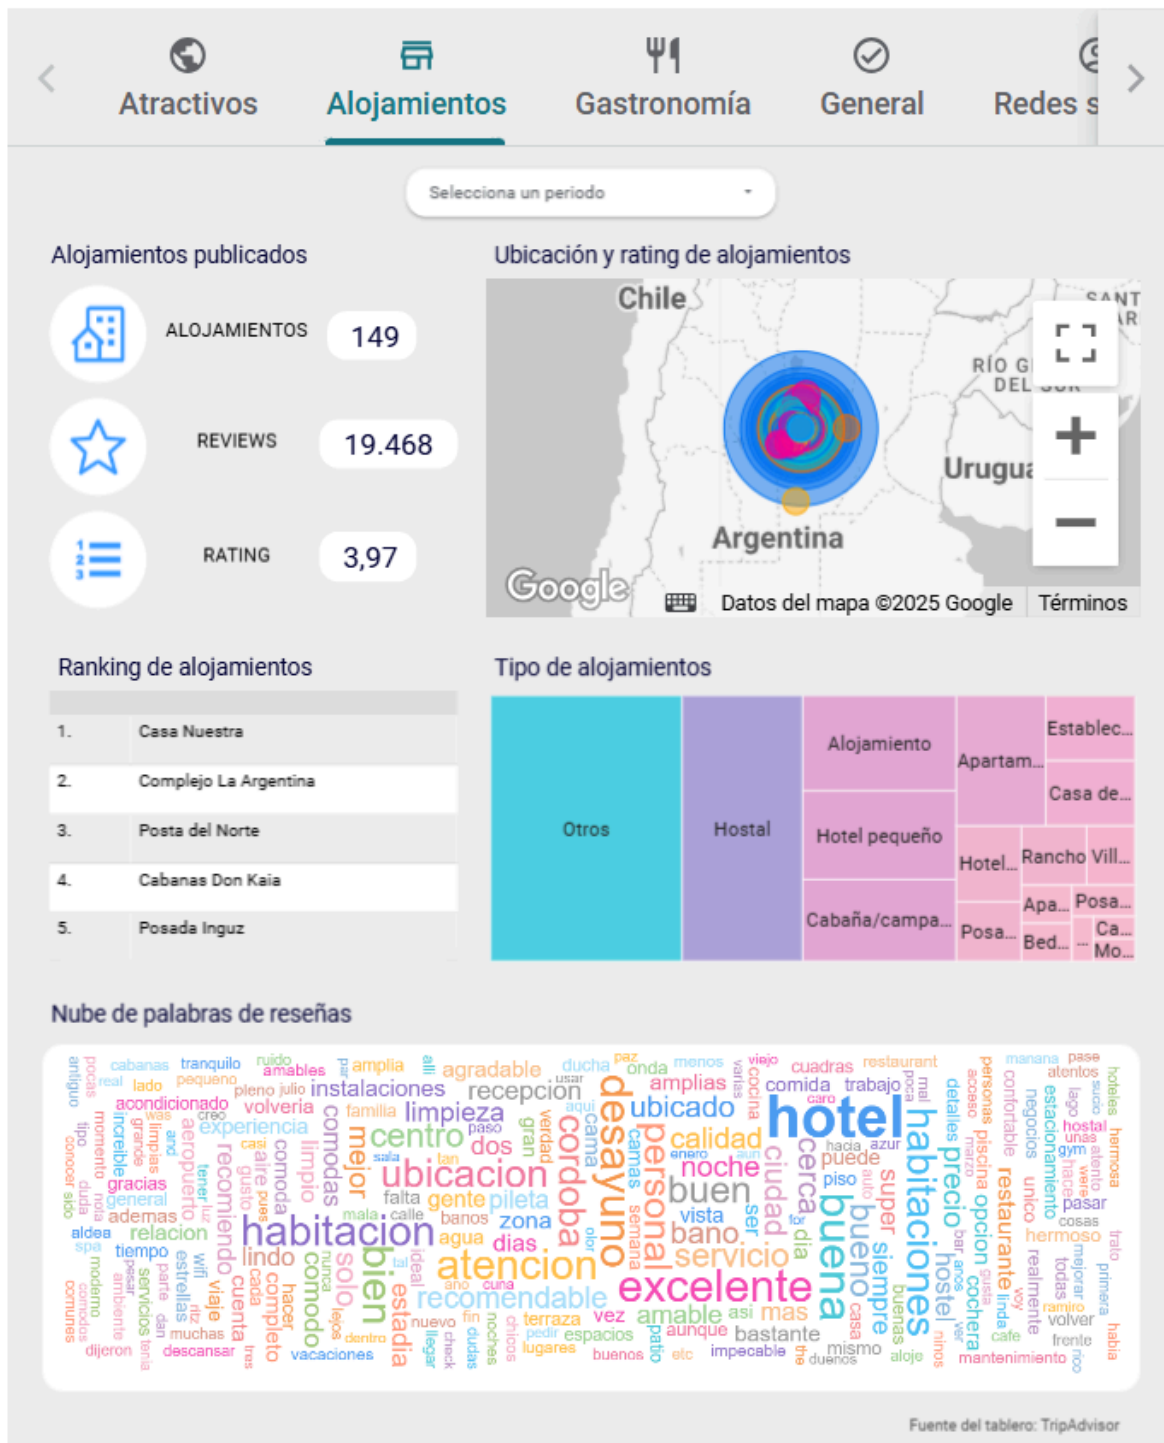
Atractivos Alojamientos Gastronomía General Redes s

Selecciona un período

Alojamientos publicados

ALOJAMIENTOS 149

REVIEWS 19.468

RATING 3,97

Ubicación y rating de alojamientos

Chile
Argentina
Urugua
RÍO G DEL
SANT AR
Google
Datos del mapa ©2025 Google Términos

Ranking de alojamientos

| | |
|---|---|
| 1. | Casa Nuestra |
| 2. | Complejo La Argentina |
| 3. | Posta del Norte |
| 4. | Cabanas Don Kaia |
| 5. | Posada Inguz |

Tipo de alojamientos

Otros
Hostal
Alojamiento
Hotel pequeño
Cabaña/campa...
Apartam...
Establec...
Casa de...
Hotel...
Rancho
Vill...
Apa...
Posa...
Posa...
Bed...
Ca...
Mo...

Nube de palabras de reseñas

hotel habitacion excelente atencion desayuno ubicacion habitaciones buena personal servicio cordoba centro limpieza recomendable bien calidad noche buen precio instalaciones ubicado recepcion amplias agradable comida trabajo cerca ciudad limpio mejor dos zona dias pileta gente agua baño vista super siempre bueno hostel amable bastante aunque espacios impecable lugares buenos terraza vez mas asi tranquilo amplia ducha onda cuadras restaurant amables experiencia volveria familia aeropuerto gracias general ademas relacion tiempo lindo comodo solo estadia cuenta completo hacer muchas descansar dijeron vacaciones viaje recomiendo comodas falta banos calle mala nuevo fin puede piso hacia azur enero caro cocina varias viejo menos paz usar aqui verdad gran dentro tan ideal nunca cama camas semana patio etc dueños mismo aloje buenas casa ver restaurante cochera mantenimiento volver frente realmente todos hermoso cosas pasar hostal gym atentos pase mañana negocios estacionamiento confortable detalles personas piscina opcion unico hoteles lago atento trato primera habia rico mejorar cafe linda ramiro antiguo pocas cabanas real lado pequeño pleno julio ruido acondicionado creo casi aire gusto tipo momento increible grande limpias conocer sitio duda nota aldea spa moderno ambiente servicios parte dan estrellas wifi tener luz pues comunes comodos para ano cuna chicos pedir noches dudas check llegar
Fuente del tablero: TripAdvisor